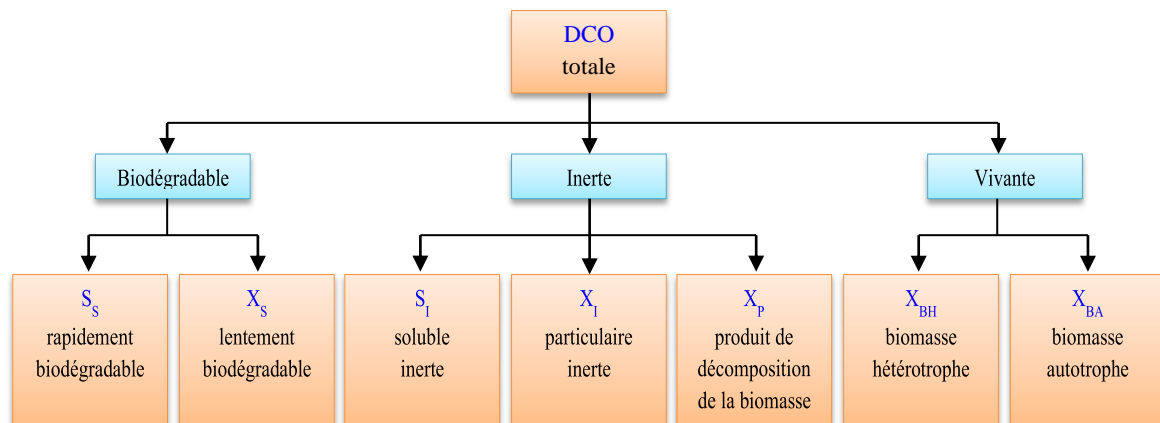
DCO
totale

Biodégradable

Inerte

Vivante

$S_S$
rapidement biodégradable

$X_S$
lentement biodégradable

$S_I$
soluble inerte

$X_I$
particulaire inerte

$X_P$
produit de décomposition de la biomasse

$X_{BH}$
biomasse hétérotrophe

$X_{BA}$
biomasse autotrophe